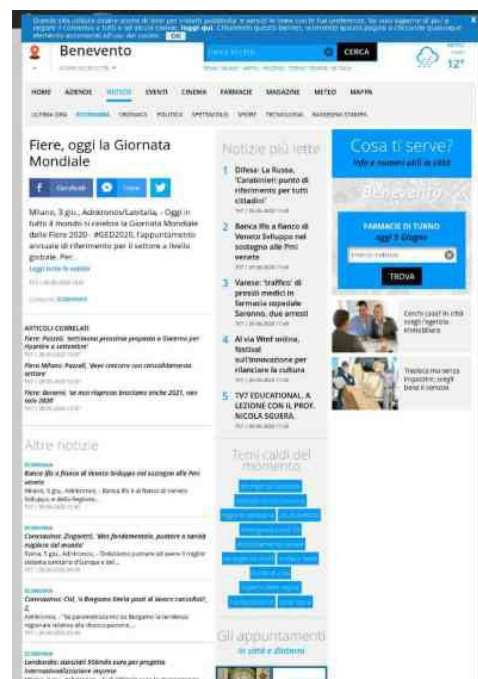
Benevento

CERCA

12°

HOME AZIENDE NOTIZIE EVENTI CINEMA FARMACIE MAGAZINE METEO MAPPA

Fiere, oggi la Giornata Mondiale

Milano, 3 giu. Adnkronos/Labitalia - Oggi in tutto il mondo si celebra la Giornata Mondiale delle Fiere 2020 - #GED2020, l'appuntamento annuale di riferimento per il settore a livello globale. Per...

Leggi tutta la notizia

ARTICOLI CORRELATI

Altre notizie

Notizie più lette

1 Difesa: La Russa, 'Carabinieri punto di riferimento per tutti cittadini'

2 Banca Ifis a fianco di Veneto Sviluppo nel sostegno alle Pmi venete

3 Varese: 'traffico' di presidi medici in farmacia ospedale Saronno, due arresti

4 Al via Wired online, festival sull'innovazione per rilanciare la cultura

5 TV7 EDUCATIONAL. A LEZIONE CON IL PROF. NICOLA SGUERA.

Temi caldi del momento

Gli appuntamenti

Cosa ti serve?

Benevento

FARMACIE DI TURNO

TROVA

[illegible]